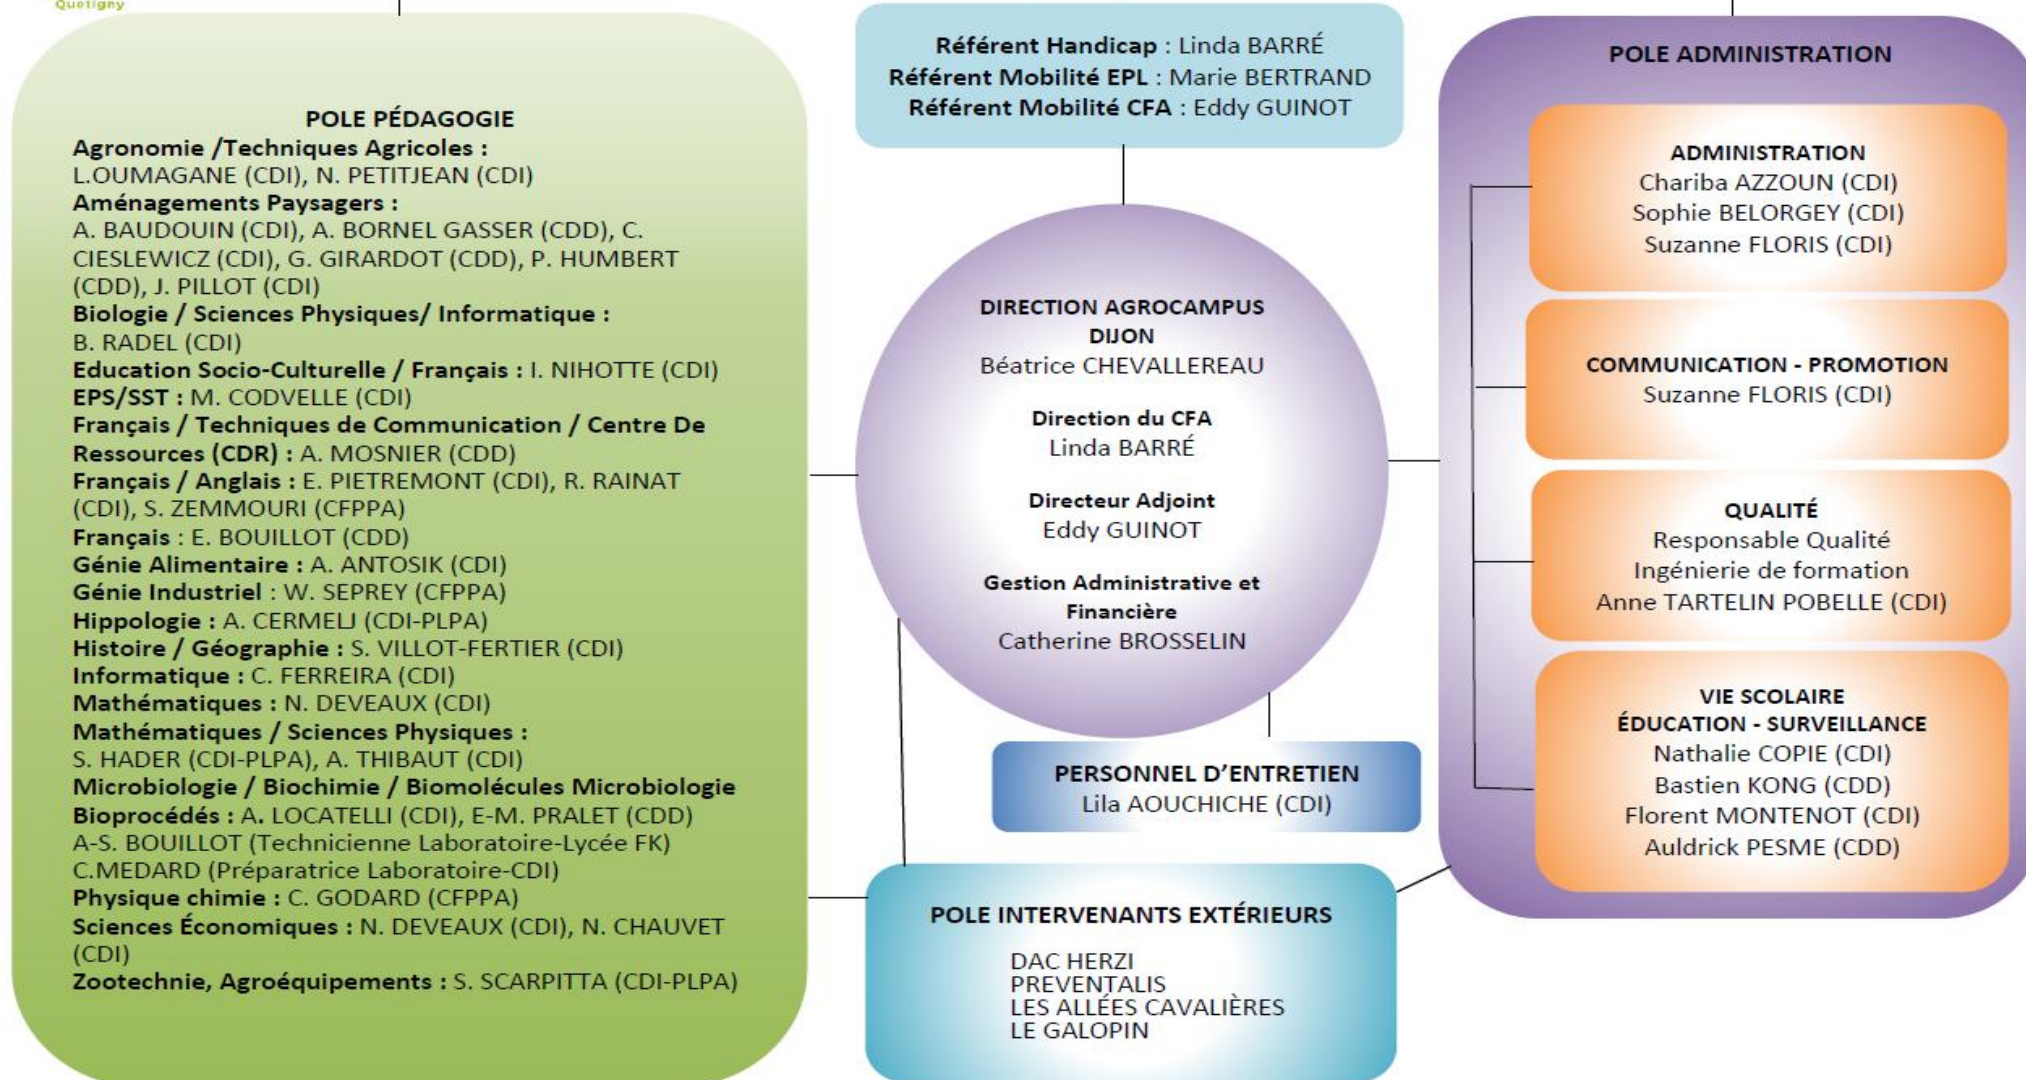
Quetigny

POLE PÉDAGOGIE
Agronomie /Techniques Agricoles :
L.OUMAGANE (CDI), N. PETITJEAN (CDI)
Aménagements Paysagers :
A. BAUDOUIN (CDI), A. BORNEL GASSER (CDD), C. CIESLEWICZ (CDI), G. GIRARDOT (CDD), P. HUMBERT (CDD), J. PILLOT (CDI)
Biologie / Sciences Physiques/ Informatique :
B. RADEL (CDI)
Education Socio-Culturelle / Français : I. NIHOTTE (CDI)
EPS/SST : M. CODVELLE (CDI)
Français / Techniques de Communication / Centre De Ressources (CDR) : A. MOSNIER (CDD)
Français / Anglais : E. PIETREMONT (CDI), R. RAINAT (CDI), S. ZEMMOURI (CFPPA)
Français : E. BOUILLOT (CDD)
Génie Alimentaire : A. ANTOSIK (CDI)
Génie Industriel : W. SEPREY (CFPPA)
Hippologie : A. CERMELJ (CDI-PLPA)
Histoire / Géographie : S. VILLOT-FERTIER (CDI)
Informatique : C. FERREIRA (CDI)
Mathématiques : N. DEVEAUX (CDI)
Mathématiques / Sciences Physiques :
S. HADER (CDI-PLPA), A. THIBAUT (CDI)
Microbiologie / Biochimie / Biomolécules Microbiologie Bioprocédés : A. LOCATELLI (CDI), E-M. PRALET (CDD)
A-S. BOUILLOT (Technicienne Laboratoire-Lycée FK)
C.MEDARD (Préparatrice Laboratoire-CDI)
Physique chimie : C. GODARD (CFPPA)
Sciences Économiques : N. DEVEAUX (CDI), N. CHAUVET (CDI)
Zootechnie, Agroéquipements : S. SCARPITTA (CDI-PLPA)

Référent Handicap : Linda BARRÉ
Référent Mobilité EPL : Marie BERTRAND
Référent Mobilité CFA : Eddy GUINOT

DIRECTION AGROCAMPUS DIJON
Béatrice CHEVALLEREAU

Direction du CFA
Linda BARRÉ

Directeur Adjoint
Eddy GUINOT

Gestion Administrative et Financière
Catherine BROSSELIN

PERSONNEL D'ENTRETIEN
Lila AOUCHICHE (CDI)

POLE INTERVENANTS EXTÉRIEURS
DAC HERZI
PREVENTALIS
LES ALLÉES CAVALIÈRES
LE GALOPIN

POLE ADMINISTRATION

ADMINISTRATION
Chariba AZZOUN (CDI)
Sophie BELORGEY (CDI)
Suzanne FLORIS (CDI)

COMMUNICATION - PROMOTION
Suzanne FLORIS (CDI)

QUALITÉ
Responsable Qualité
Ingénierie de formation
Anne TARTELIN POBELLE (CDI)

VIE SCOLAIRE
ÉDUCATION - SURVEILLANCE
Nathalie COPIE (CDI)
Bastien KONG (CDD)
Florent MONTENOT (CDI)
Auldrick PESME (CDD)